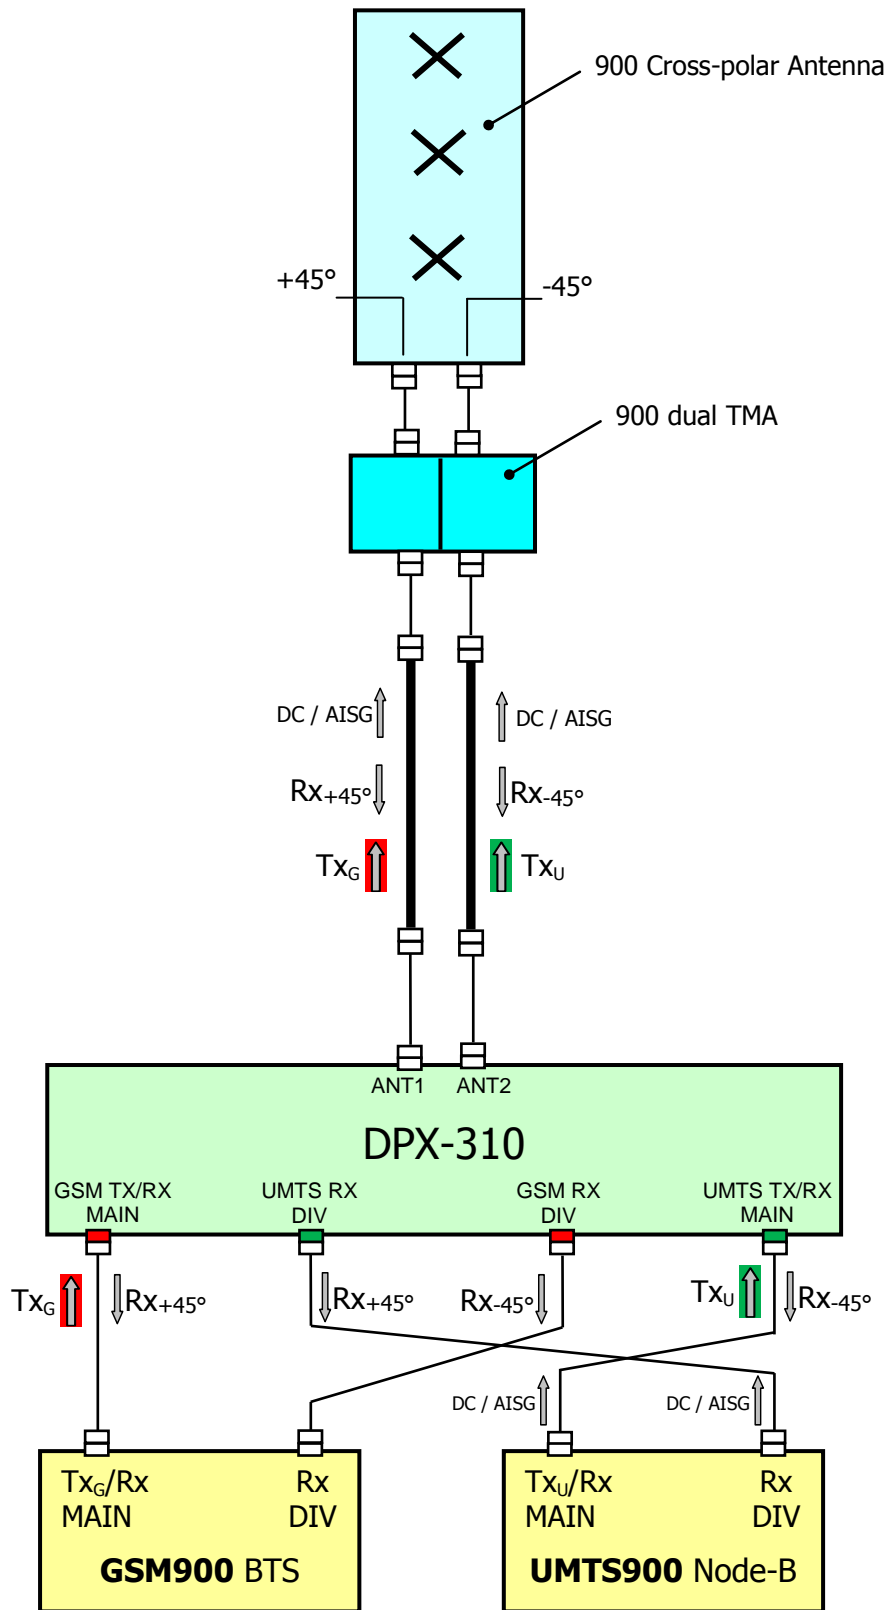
900 Cross-polar Antenna

+45°

-45°

900 dual TMA

DC / AISG

DC / AISG

Rx$_{+45°}$

Rx$_{-45°}$

Tx$_G$

Tx$_U$

ANT1

ANT2

DPX-310

GSM TX/RX MAIN

UMTS RX DIV

GSM RX DIV

UMTS TX/RX MAIN

Tx$_G$

Rx$_{+45°}$

Rx$_{+45°}$

Rx$_{-45°}$

Tx$_U$

Rx$_{-45°}$

DC / AISG

DC / AISG

Tx$_G$/Rx MAIN

Rx DIV

GSM900 BTS

Tx$_U$/Rx MAIN

Rx DIV

UMTS900 Node-B